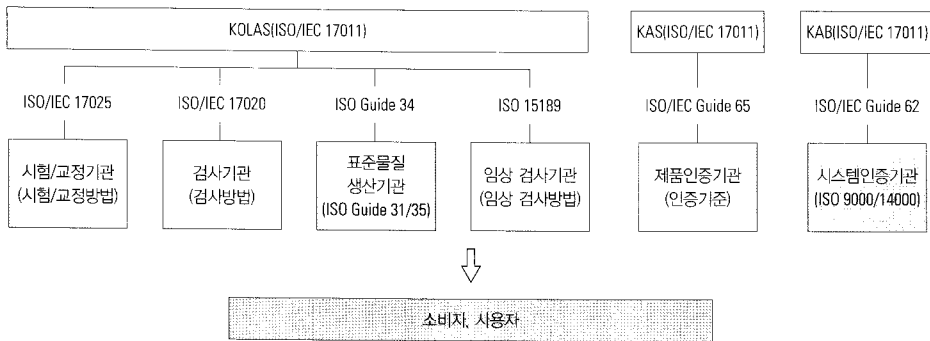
KOLAS(ISO/IEC 17011)

KAS(ISO/IEC 17011)

KAB(ISO/IEC 17011)

ISO/IEC 17025

ISO/IEC 17020

ISO Guide 34

ISO 15189

ISO/IEC Guide 65

ISO/IEC Guide 62

시험/교정기관 (시험/교정방법)

검사기관 (검사방법)

표준물질 생산기관 (ISO Guide 31/35)

임상 검사기관 (임상 검사방법)

제품인증기관 (인증기준)

시스템인증기관 (ISO 9000/14000)

소비자, 사용자